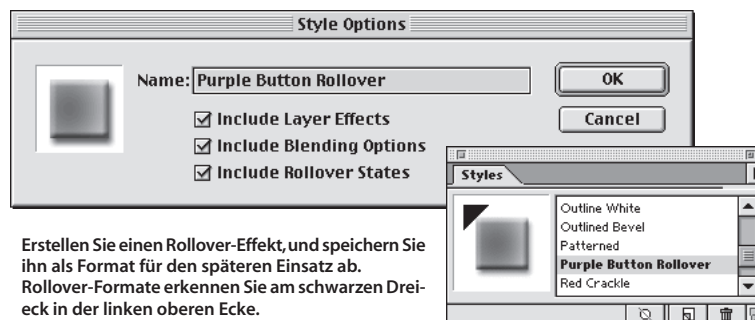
Style Options

Name: Purple Button Rollover

OK

Cancel

☑ Include Layer Effects

☑ Include Blending Options

☑ Include Rollover States

Styles

Outline White
Outlined Bevel
Patterned
Purple Button Rollover
Red Crackle

Erstellen Sie einen Rollover-Effekt, und speichern Sie ihn als Format für den späteren Einsatz ab. Rollover-Formate erkennen Sie am schwarzen Dreieck in der linken oberen Ecke.